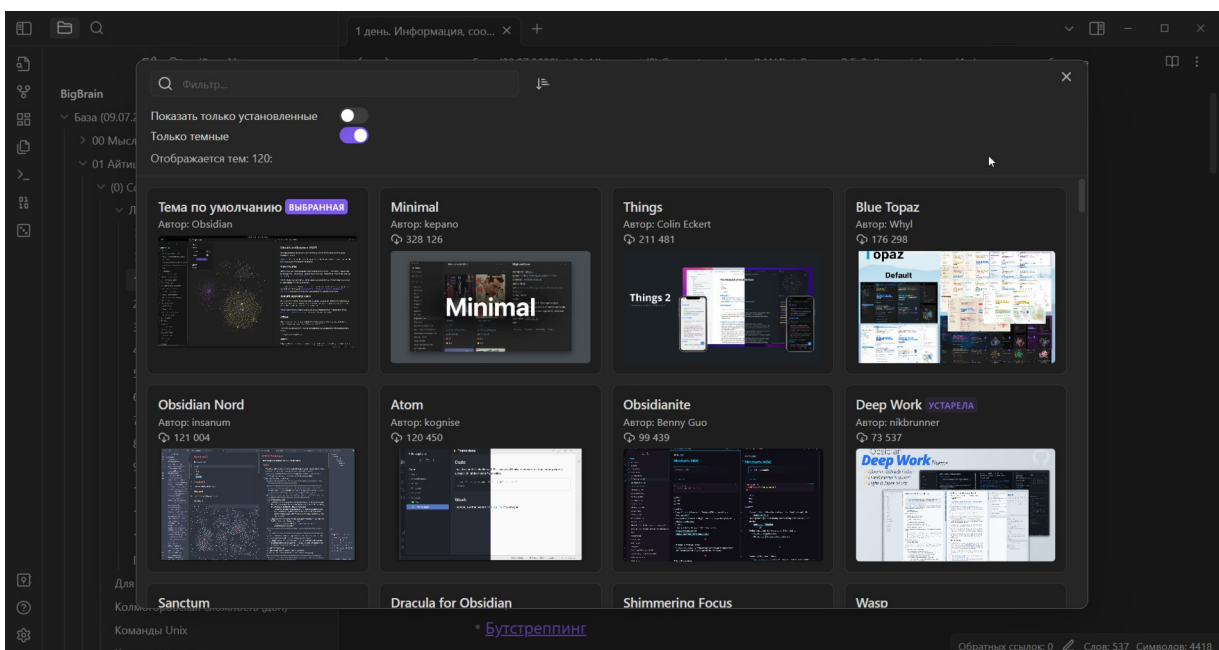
1 день. Информация, соо... ×

BigBrain
База (09.07.2
00 Мысл
01 Айти
(0) С

Фильтр...

Показать только установленные
Только темные
Отображается тем: 120:

Тема по умолчанию ВЫБРАННАЯ
Автор: Obsidian

Minimal
Автор: kepano
328 126
Minimal

Things
Автор: Colin Eckert
211 481
Things 2

Blue Topaz
Автор: Whyl
176 298
Topaz
Default

Obsidian Nord
Автор: insanum
121 004

Atom
Автор: kognise
120 450

Obsidianite
Автор: Benny Guo
99 439

Deep Work УСТАРЕЛА
Автор: nikbrunner
73 537
Deep Work

Sanctum

Dracula for Obsidian

Shimmering Focus

Wasp

Для
Колмо
Команды Unix

• Бутстреппинг

Обратных ссылок: 0 Слов: 537 Символов: 4418